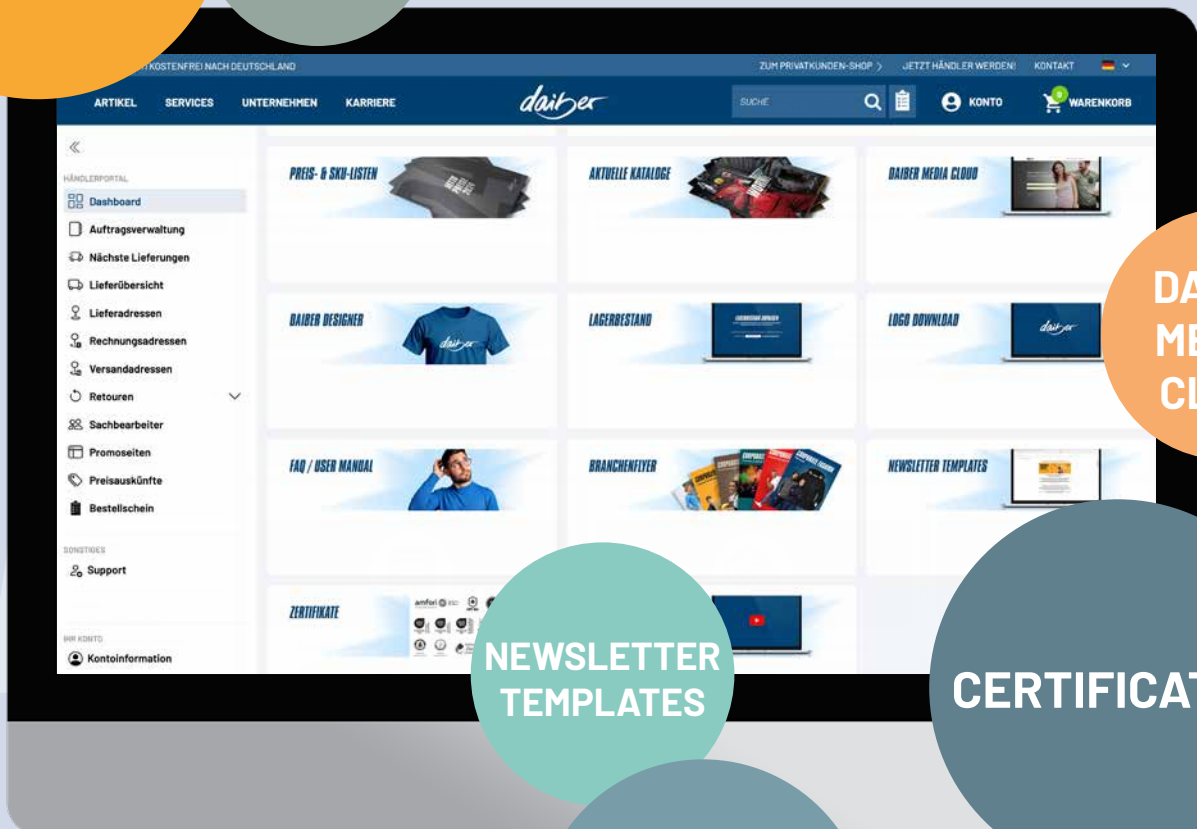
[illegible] KOSTENFREI NACH DEUTSCHLAND

ZUM PRIVATKUNDEN-SHOP > JETZT HÄNDLER WERDEN! KONTAKT

ARTIKEL SERVICES UNTERNEHMEN KARRIERE

daiber

SUCHE

KONTO

9 WARENKORB

«

HÄNDLERPORTAL

Dashboard

Auftragsverwaltung

Nächste Lieferungen

Lieferübersicht

Lieferadressen

Rechnungsadressen

Versandadressen

Retouren

Sachbearbeiter

Promoseiten

Preisauskünfte

Bestellschein

SONSTIGES

Support

IHR KONTO

Kontoinformation

PREIS- & SKU-LISTEN

AKTUELLE KATALOGE

DAIBER MEDIA CLOUD

DAIBER DESIGNER

LAGERBESTAND

LOGO DOWNLOAD

FAQ / USER MANUAL

BRANCHENFLYER

NEWSLETTER TEMPLATES

ZERTIFIKATE

DA
ME
CL

NEWSLETTER TEMPLATES

CERTIFICAT